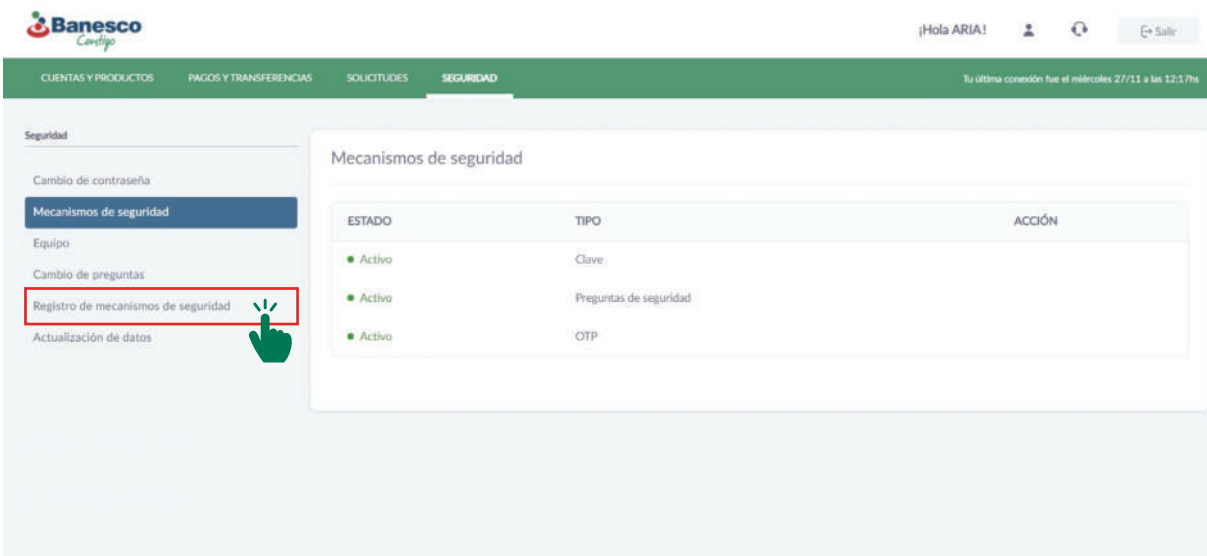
Banesco
Contigo

¡Hola ARIA!

Salir

CUENTAS Y PRODUCTOS
PAGOS Y TRANSFERENCIAS
SOLICITUDES
SEGURIDAD

Tu última conexión fue el miércoles 27/11 a las 12:17hs

Seguridad

Cambio de contraseña
Mecanismos de seguridad
Equipo
Cambio de preguntas
Registro de mecanismos de seguridad
Actualización de datos

Mecanismos de seguridad

| ESTADO | TIPO | ACCIÓN |
|---|---|---|
| • Activo | Clave | |
| • Activo | Preguntas de seguridad | |
| • Activo | OTP | |